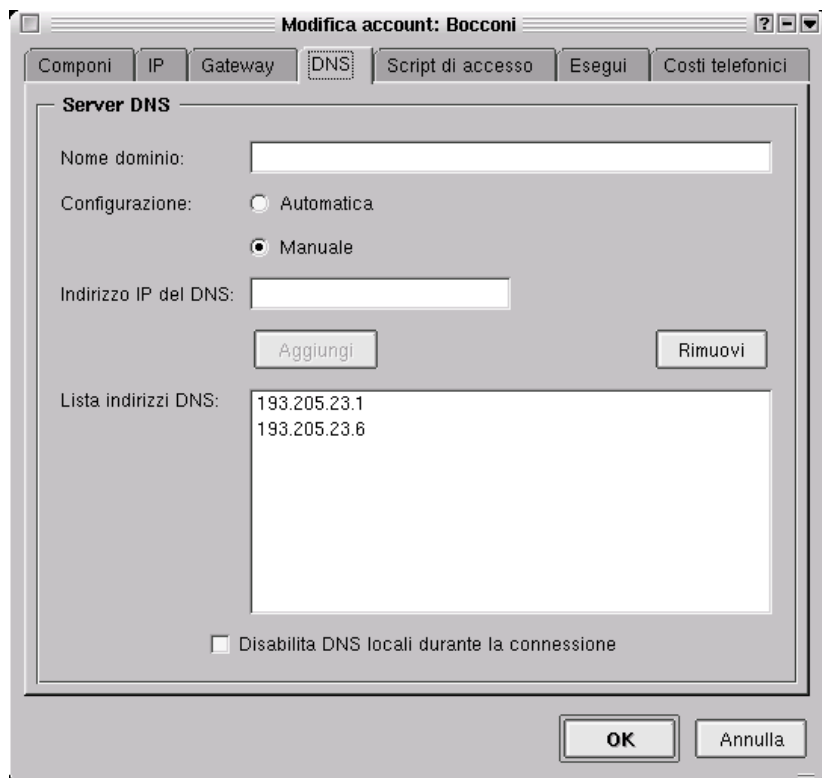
Modifica account: Bocconi

? - ▾

Componi | IP | Gateway | DNS | Script di accesso | Esegui | Costi telefonici

Server DNS

Nome dominio:

Configurazione: Automatica

Manuale

Indirizzo IP del DNS:

Aggiungi

Rimuovi

Lista indirizzi DNS: 193.205.23.1
193.205.23.6

Disabilita DNS locali durante la connessione

OK

Annulla